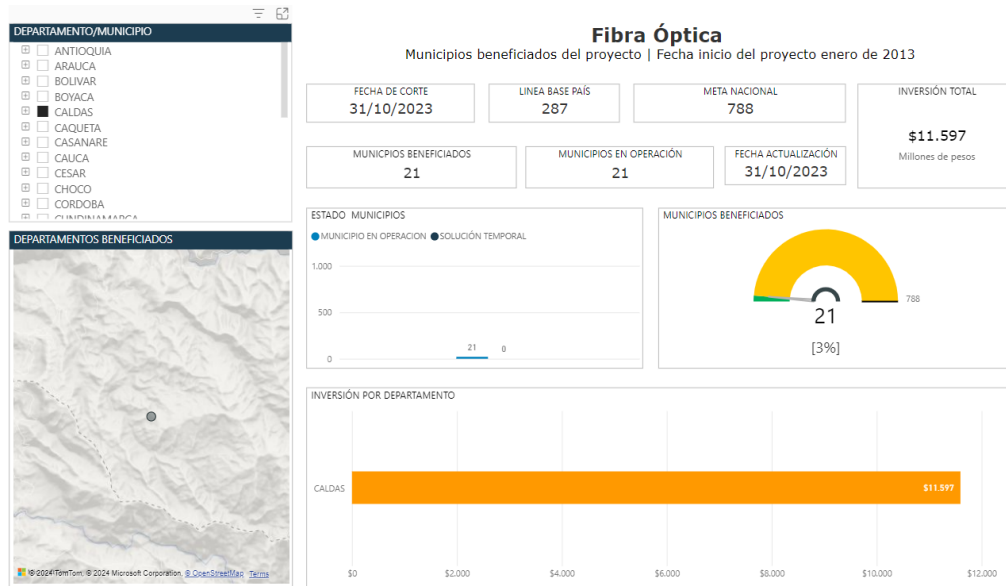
DEPARTAMENTO/MUNICIPIO

ANTIOQUIA
ARAUCA
BOLIVAR
BOYACA
CALDAS
CAQUETA
CASANARE
CAUCA
CESAR
CHOCO
CORDOBA
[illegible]

DEPARTAMENTOS BENEFICIADOS

© 2024 TomTom, © 2024 Microsoft Corporation, © OpenStreetMap Terms

Fibra Óptica

Municipios beneficiados del proyecto | Fecha inicio del proyecto enero de 2013

FECHA DE CORTE
31/10/2023

LINEA BASE PAÍS
287

META NACIONAL
788

INVERSIÓN TOTAL
$11.597
Millones de pesos

MUNICIPIOS BENEFICIADOS
21

MUNICIPIOS EN OPERACIÓN
21

FECHA ACTUALIZACIÓN
31/10/2023

ESTADO MUNICIPIOS

MUNICIPIO EN OPERACION SOLUCIÓN TEMPORAL

1.000
500
0
21
0

MUNICIPIOS BENEFICIADOS

788
21
[3%]

INVERSIÓN POR DEPARTAMENTO

CALDAS
$11.597

$0 $2.000 $4.000 $6.000 $8.000 $10.000 $12.000